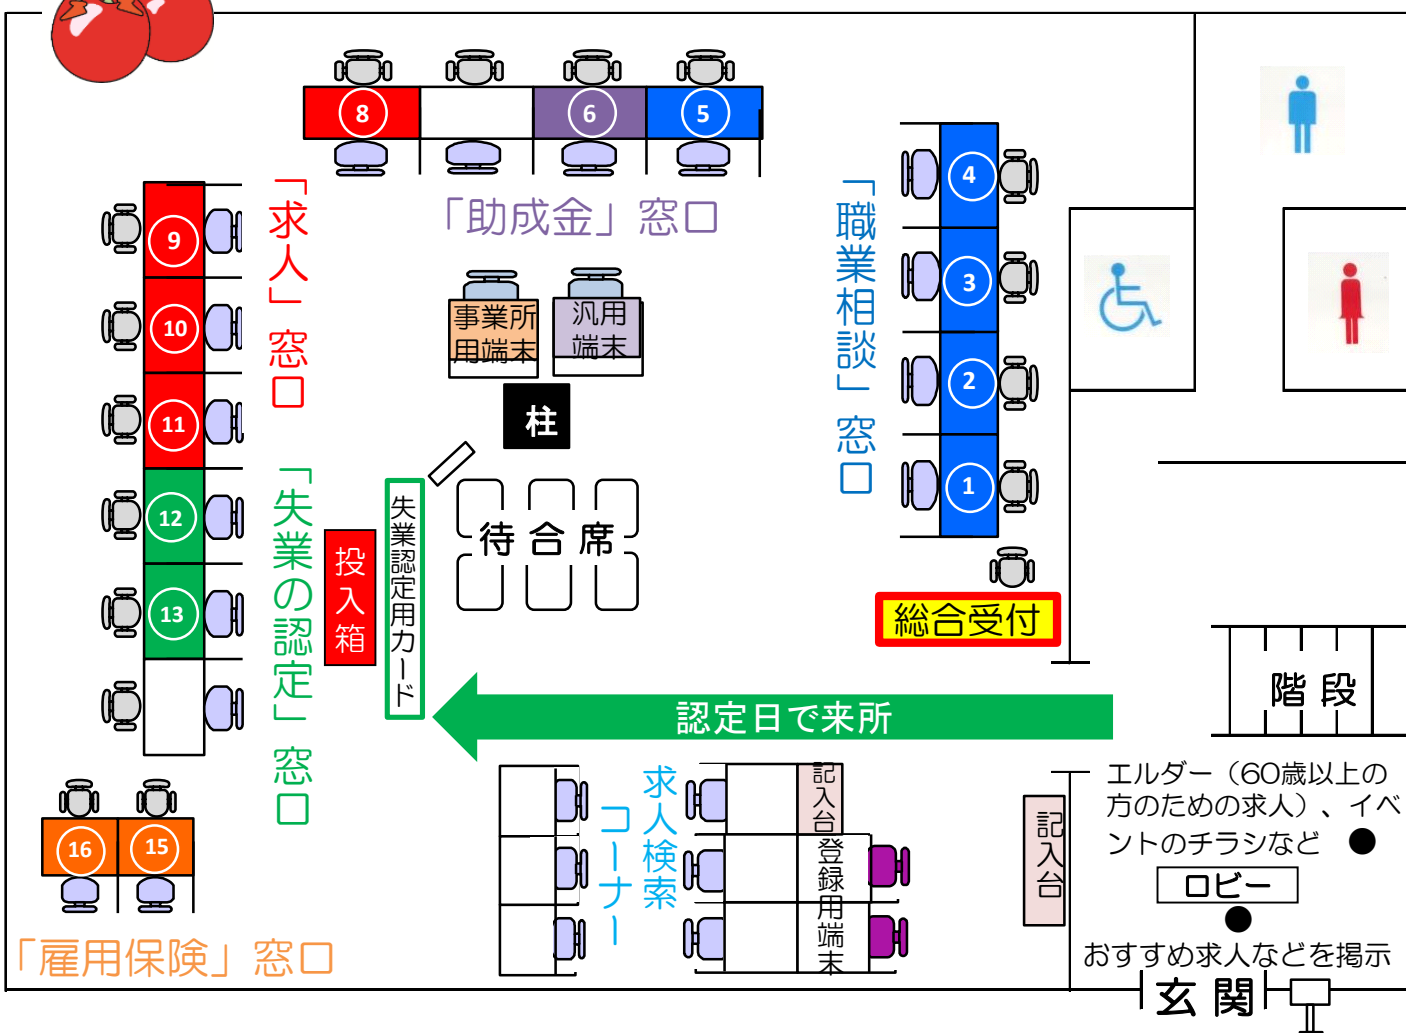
8
6
5
「助成金」窓口
4
3
2
1
「職業相談」窓口
9
10
11
12
13
「求人」窓口
「失業の認定」窓口
事業所用端末
汎用端末
柱
待合席
投入箱
失業認定用カード
総合受付
階段
認定日で来所
16
15
「雇用保険」窓口
求人検索コーナー
記入台
登録用端末
記入台
エルダー（60歳以上の方のための求人）、イベントのチラシなど ●
ロビー
●
おすすめ求人などを掲示
玄関